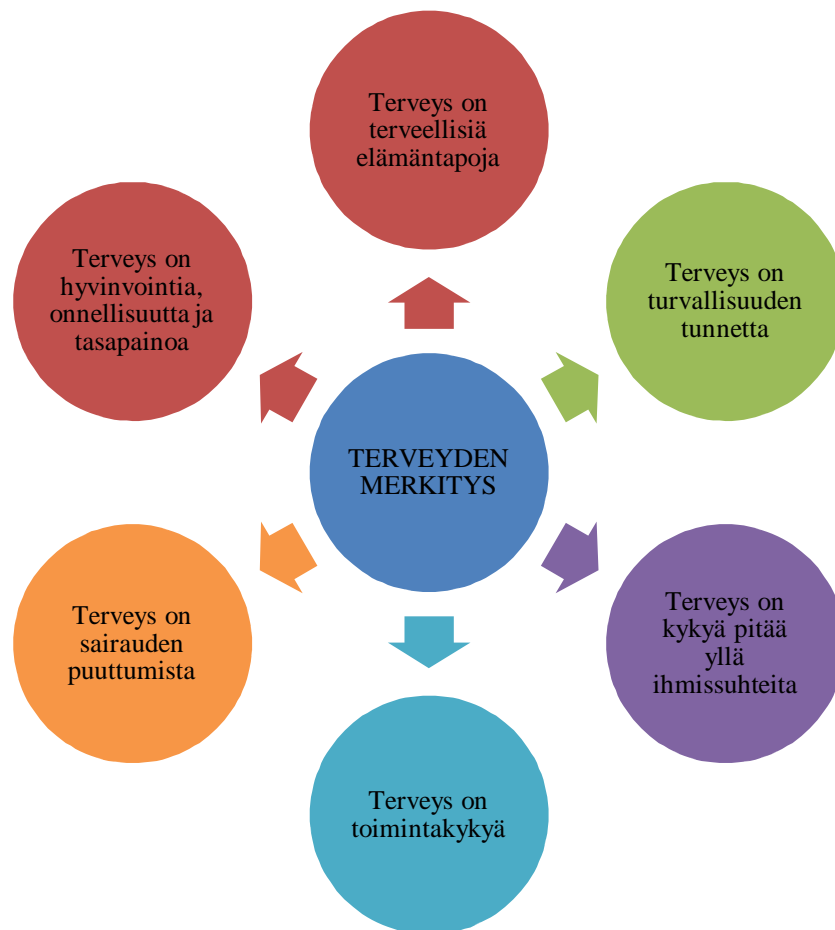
Terveys on terveellisiä elämäntapoja

Terveys on hyvinvointia, onnellisuutta ja tasapainoa

Terveys on turvallisuuden tunnetta

TERVEYDEN MERKITYS

Terveys on sairauden puuttumista

Terveys on kykyä pitää yllä ihmissuhteita

Terveys on toimintakykyä